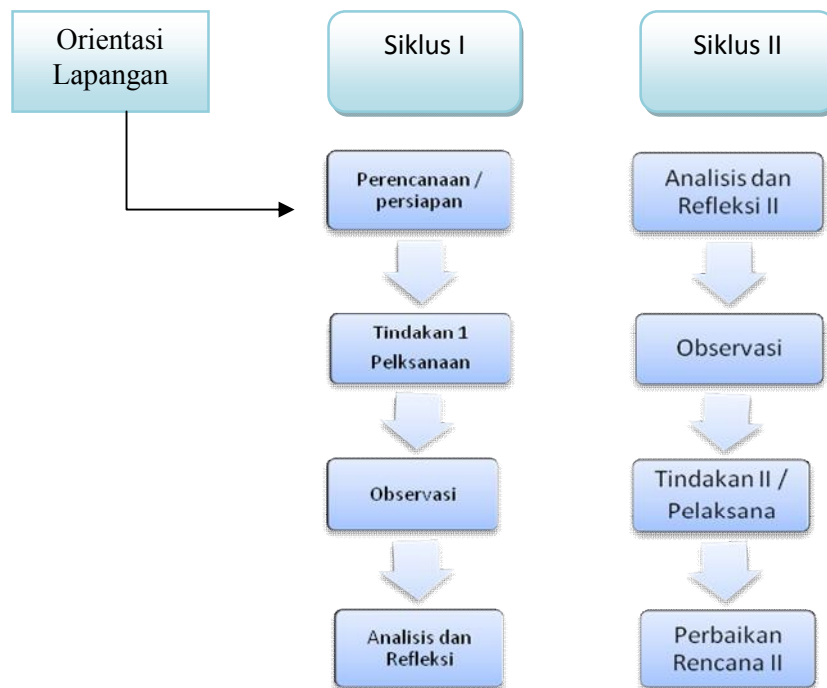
Orientasi Lapangan

Siklus I

Perencanaan / persiapan

Tindakan 1 Pelksanaan

Observasi

Analisis dan Refleksi

Siklus II

Analisis dan Refleksi II

Observasi

Tindakan II / Pelaksana

Perbaikan Rencana II